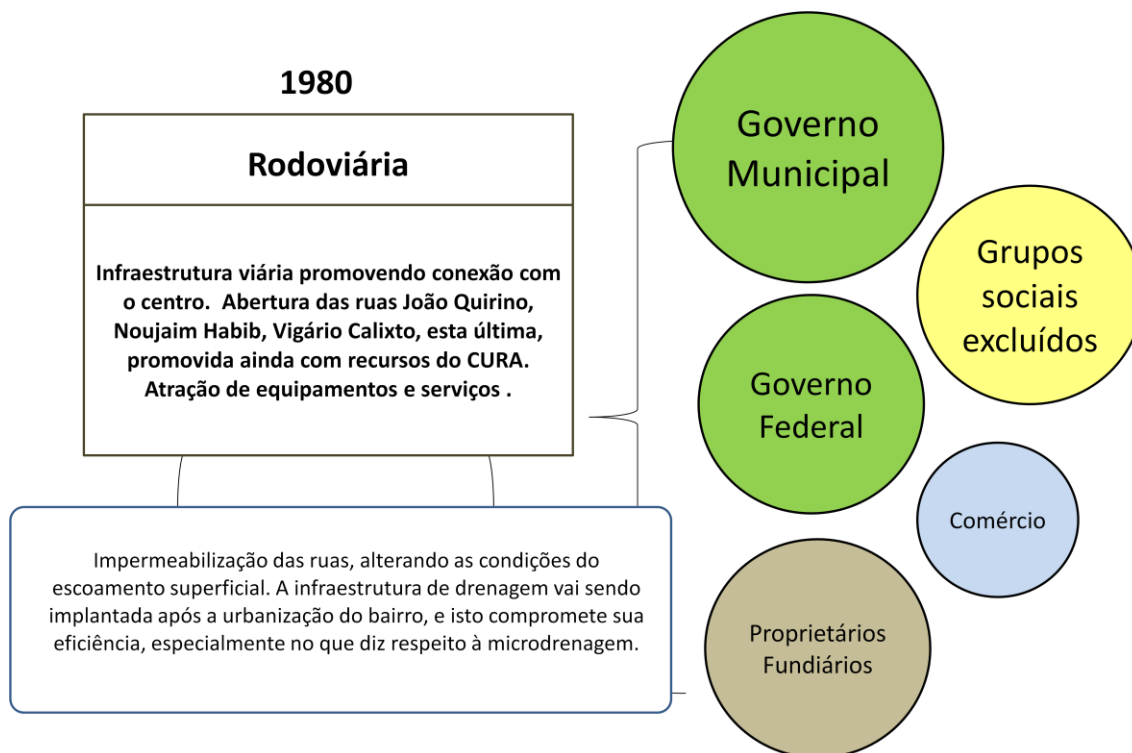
1980

Rodoviária

Infraestrutura viária promovendo conexão com o centro. Abertura das ruas João Quirino, Noujaim Habib, Vigário Calixto, esta última, promovida ainda com recursos do CURA. Atração de equipamentos e serviços .

Impermeabilização das ruas, alterando as condições do escoamento superficial. A infraestrutura de drenagem vai sendo implantada após a urbanização do bairro, e isto compromete sua eficiência, especialmente no que diz respeito à microdrenagem.

Governo Municipal

Grupos sociais excluídos

Governo Federal

Comércio

Proprietários Fundiários